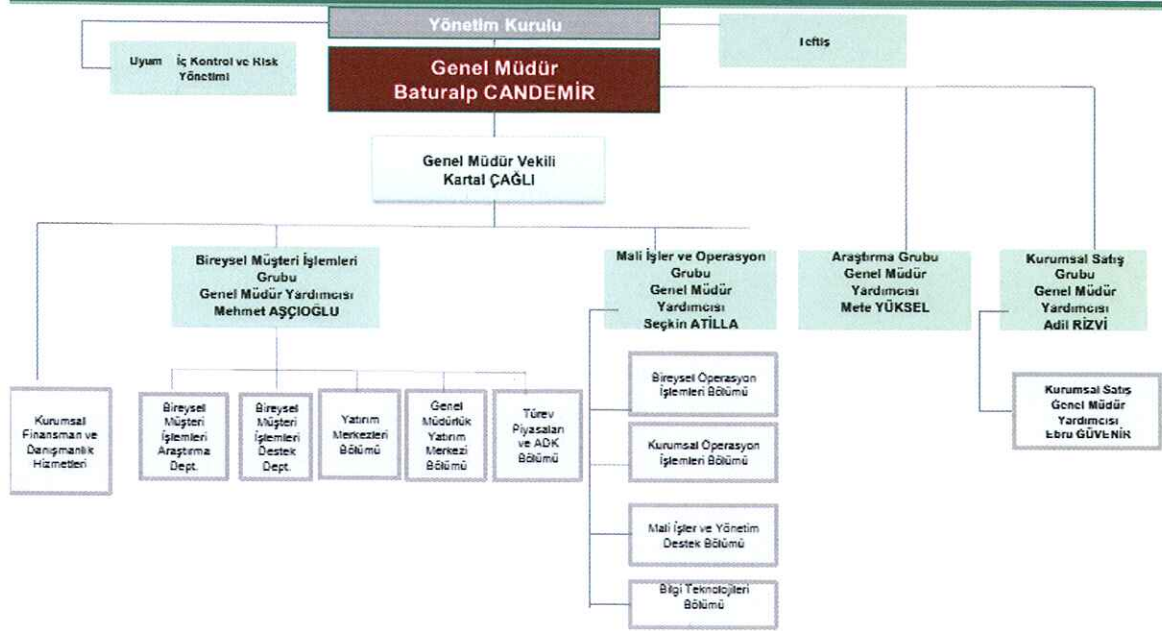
Yönetim Kurulu

Uyum İç Kontrol ve Risk Yönetimi

Teftiş

Genel Müdür
Baturalp CANDEMİR

Genel Müdür Vekili
Kartal ÇAĞLI

Bireysel Müşteri İşlemleri Grubu Genel Müdür Yardımcısı Mehmet AŞÇIOĞLU

Mali İşler ve Operasyon Grubu Genel Müdür Yardımcısı Seçkin ATİLLA

Araştırma Grubu Genel Müdür Yardımcısı Mete YÜKSEL

Kurumsal Satış Grubu Genel Müdür Yardımcısı Adil RİZVİ

Kurumsal Finansman ve Danışmanlık Hizmetleri

Bireysel Müşteri İşlemleri Araştırma Dept.

Bireysel Müşteri İşlemleri Destek Dept.

Yatırım Merkezleri Bölümü

Genel Müdürlük Yatırım Merkezi Bölümü

Türev Piyasaları ve ADK Bölümü

Bireysel Operasyon İşlemleri Bölümü

Kurumsal Operasyon İşlemleri Bölümü

Mali İşler ve Yönetim Destek Bölümü

Bilgi Teknolojileri Bölümü

Kurumsal Satış Genel Müdür Yardımcısı Ebru GÜVENİR